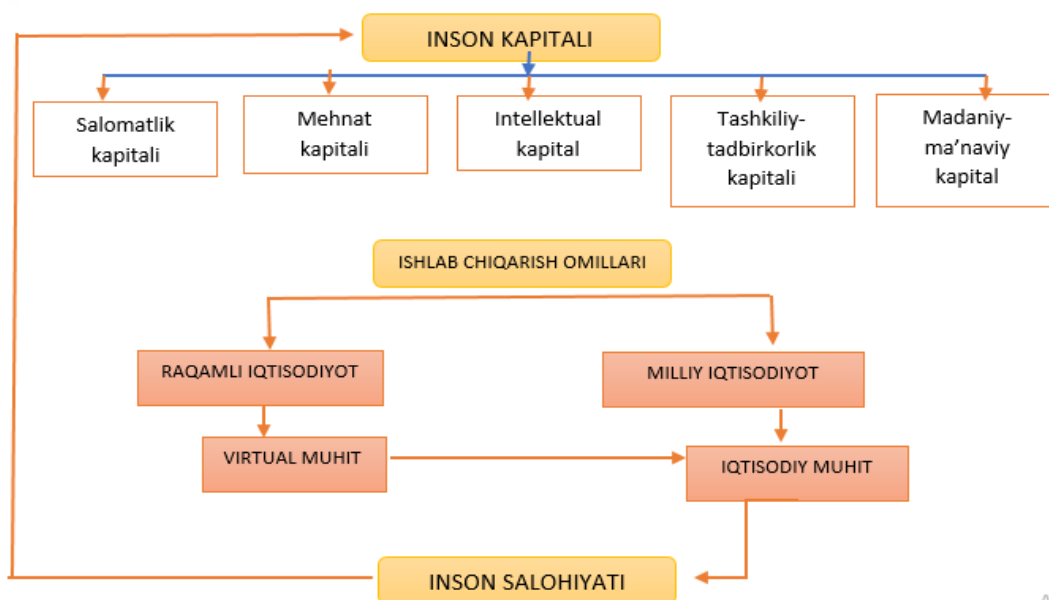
INSON KAPITALI

Salomatlik kapitali

Mehnat kapitali

Intellektual kapital

Tashkiliy-tadbirkorlik kapitali

Madaniy-ma'naviy kapital

ISHLAB CHIQARISH OMILLARI

RAQAMLI IQTISODIYOT

MILLIY IQTISODIYOT

VIRTUAL MUHIT

IQTISODIY MUHIT

INSON SALOHIYATI